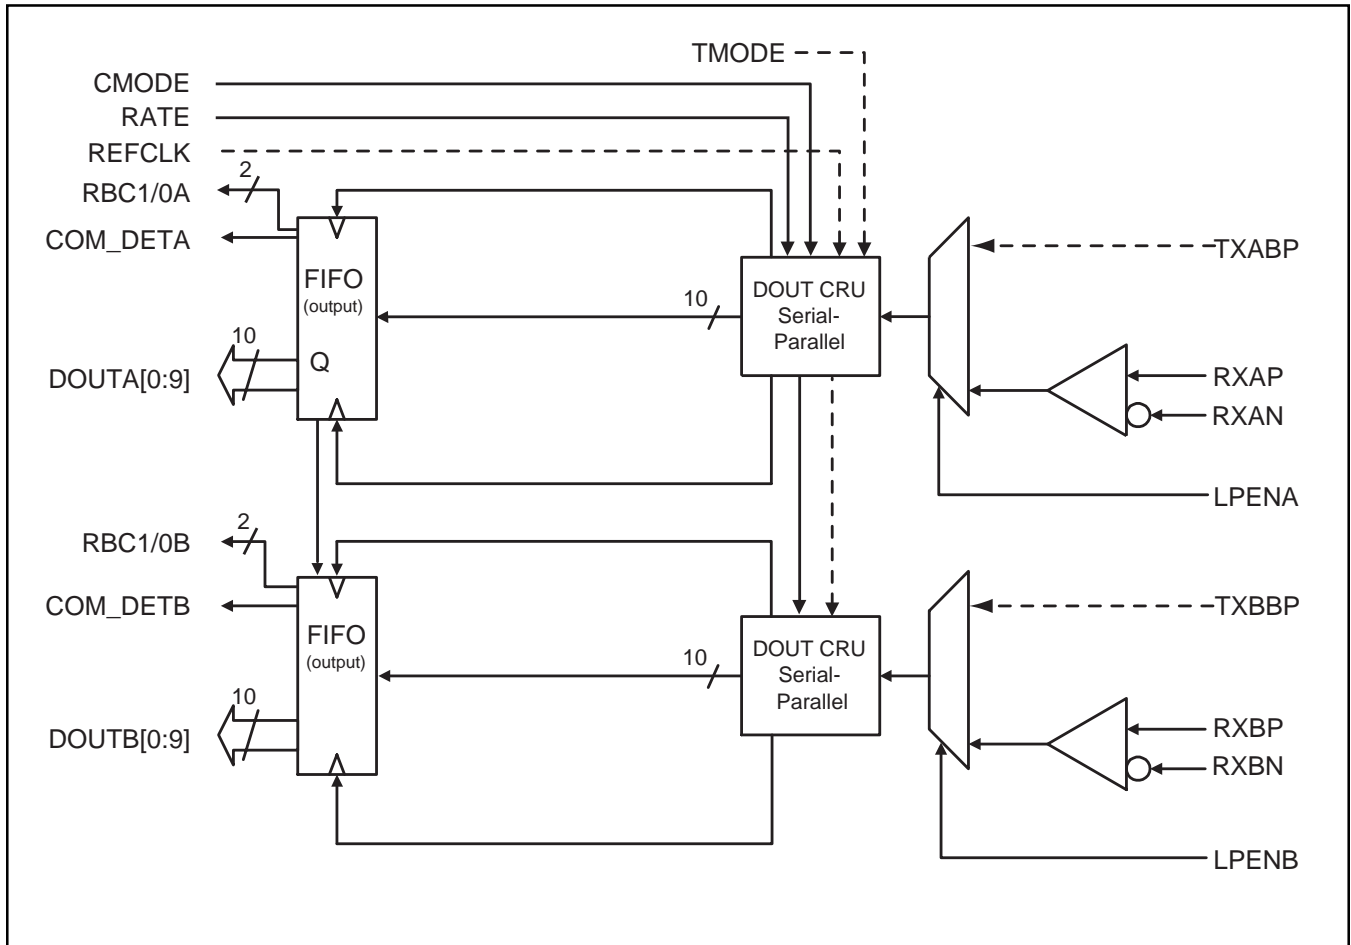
TMODE
CMODE
RATE
REFCLK
2
RBC1/0A
COM_DETA
FIFO
(output)
10
Q
DOUTA[0:9]
10
DOUT CRU
Serial-
Parallel
TXABP
RXAP
RXAN
LPENA
2
RBC1/0B
COM_DETB
FIFO
(output)
10
DOUTB[0:9]
10
DOUT CRU
Serial-
Parallel
TXBBP
RXBP
RXBN
LPENB